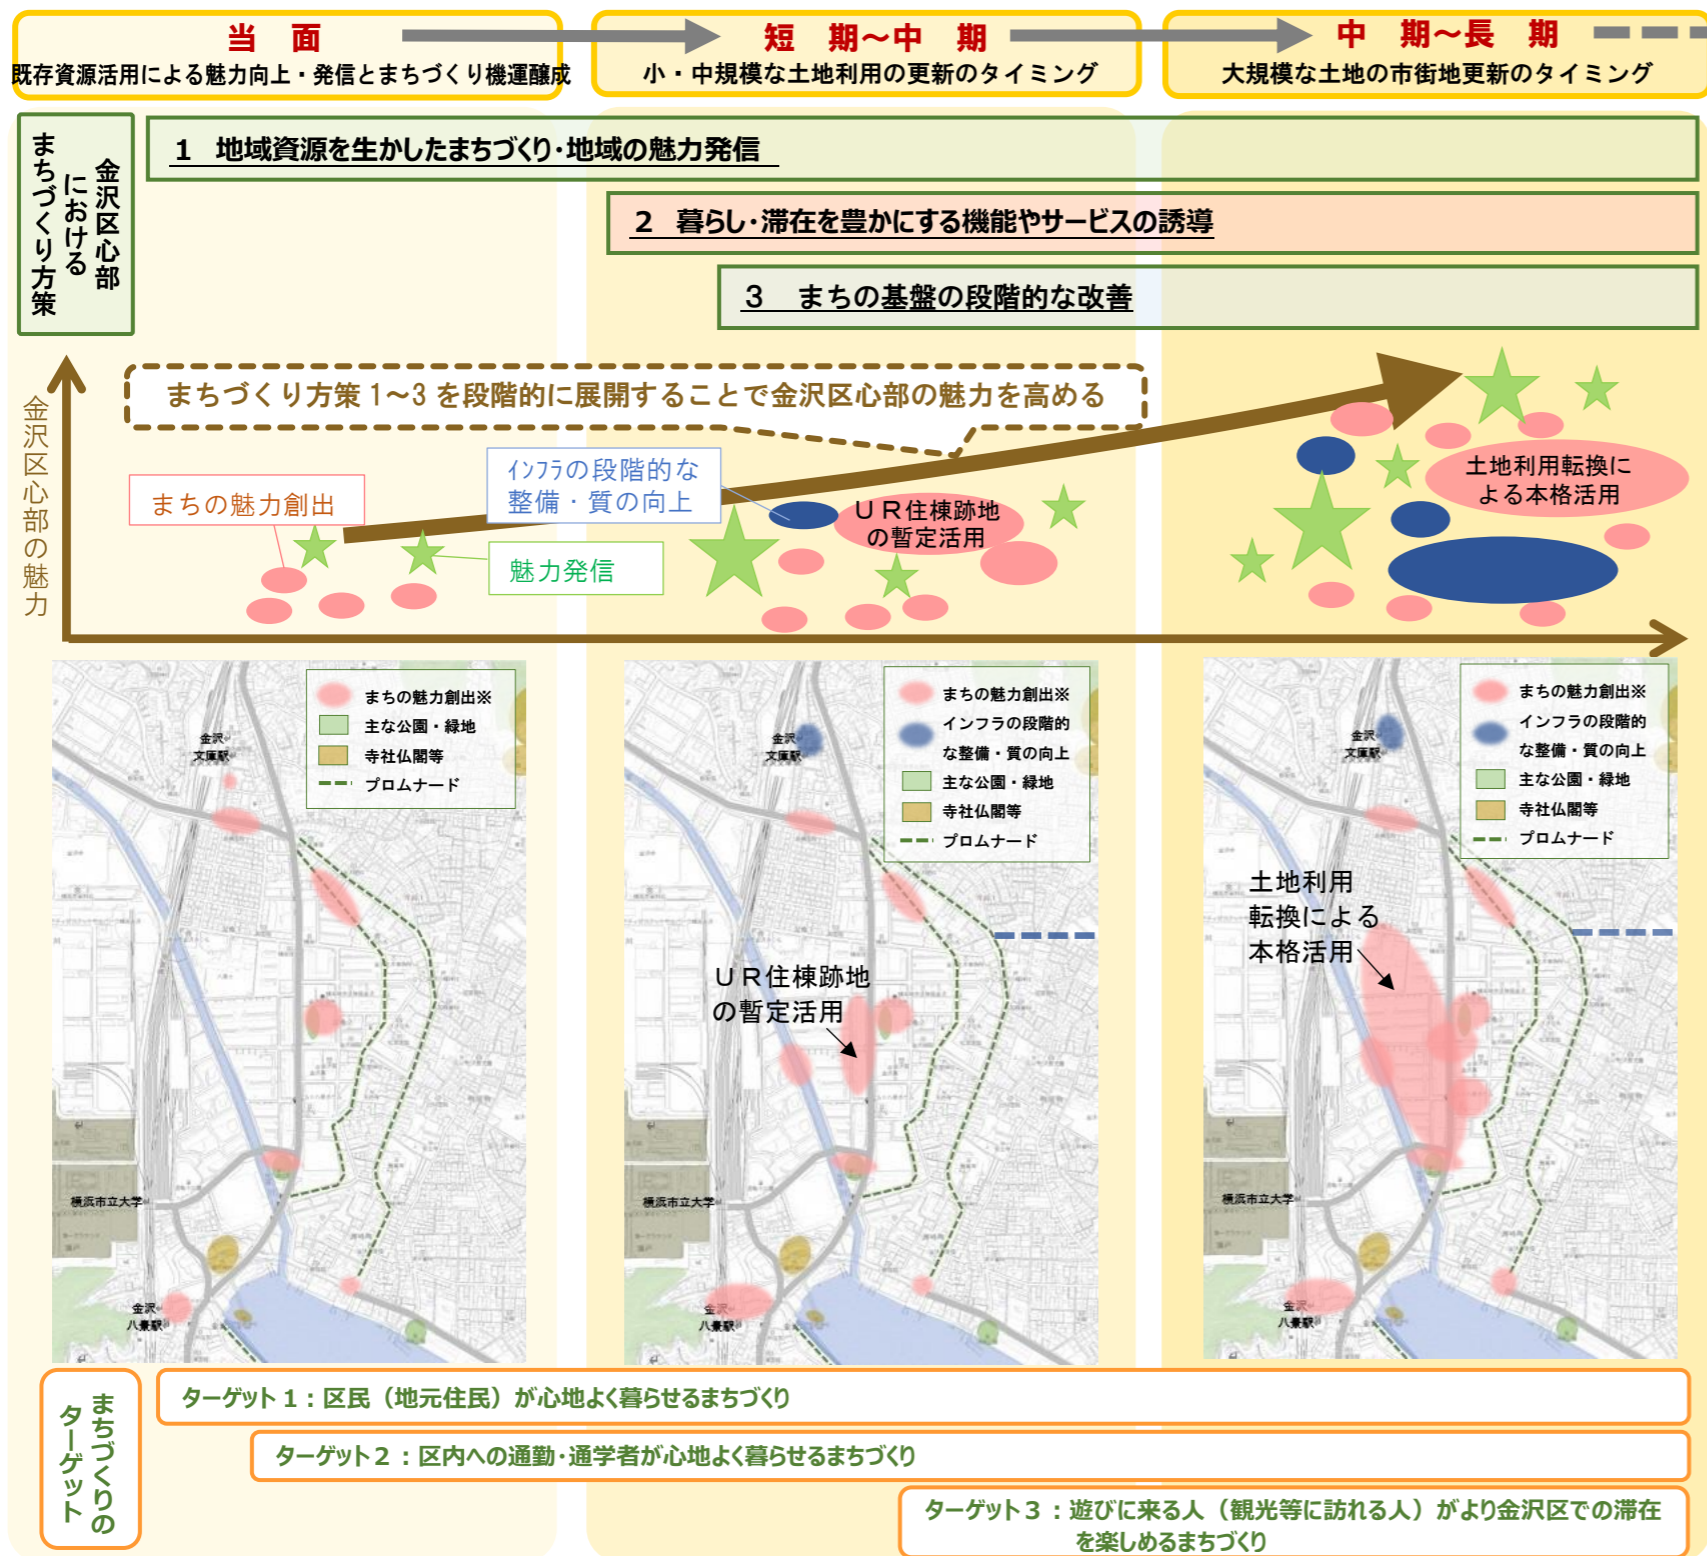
当　面
既存資源活用による魅力向上・発信とまちづくり機運醸成

短　期〜中　期
小・中規模な土地利用の更新のタイミング

中　期〜長　期
大規模な土地の市街地更新のタイミング

金沢区心部におけるまちづくり方策

1　地域資源を生かしたまちづくり·地域の魅力発信

2　暮らし·滞在を豊かにする機能やサービスの誘導

3　まちの基盤の段階的な改善

金沢区心部の魅力

まちづくり方策 1〜3 を段階的に展開することで金沢区心部の魅力を高める

まちの魅力創出

インフラの段階的な整備・質の向上

魅力発信

ＵＲ住棟跡地の暫定活用

土地利用転換による本格活用

まちの魅力創出※
主な公園・緑地
寺社仏閣等
プロムナード

金沢文庫駅
横浜市立大学
金沢八景駅

まちの魅力創出※
インフラの段階的な整備・質の向上
主な公園・緑地
寺社仏閣等
プロムナード

金沢文庫駅
ＵＲ住棟跡地の暫定活用
横浜市立大学
金沢八景駅

まちの魅力創出※
インフラの段階的な整備・質の向上
主な公園・緑地
寺社仏閣等
プロムナード

金沢文庫駅
土地利用転換による本格活用
横浜市立大学
金沢八景駅

まちづくりのターゲット

ターゲット１：区民（地元住民）が心地よく暮らせるまちづくり

ターゲット２：区内への通勤·通学者が心地よく暮らせるまちづくり

ターゲット３：遊びに来る人（観光等に訪れる人）がより金沢区での滞在を楽しめるまちづくり